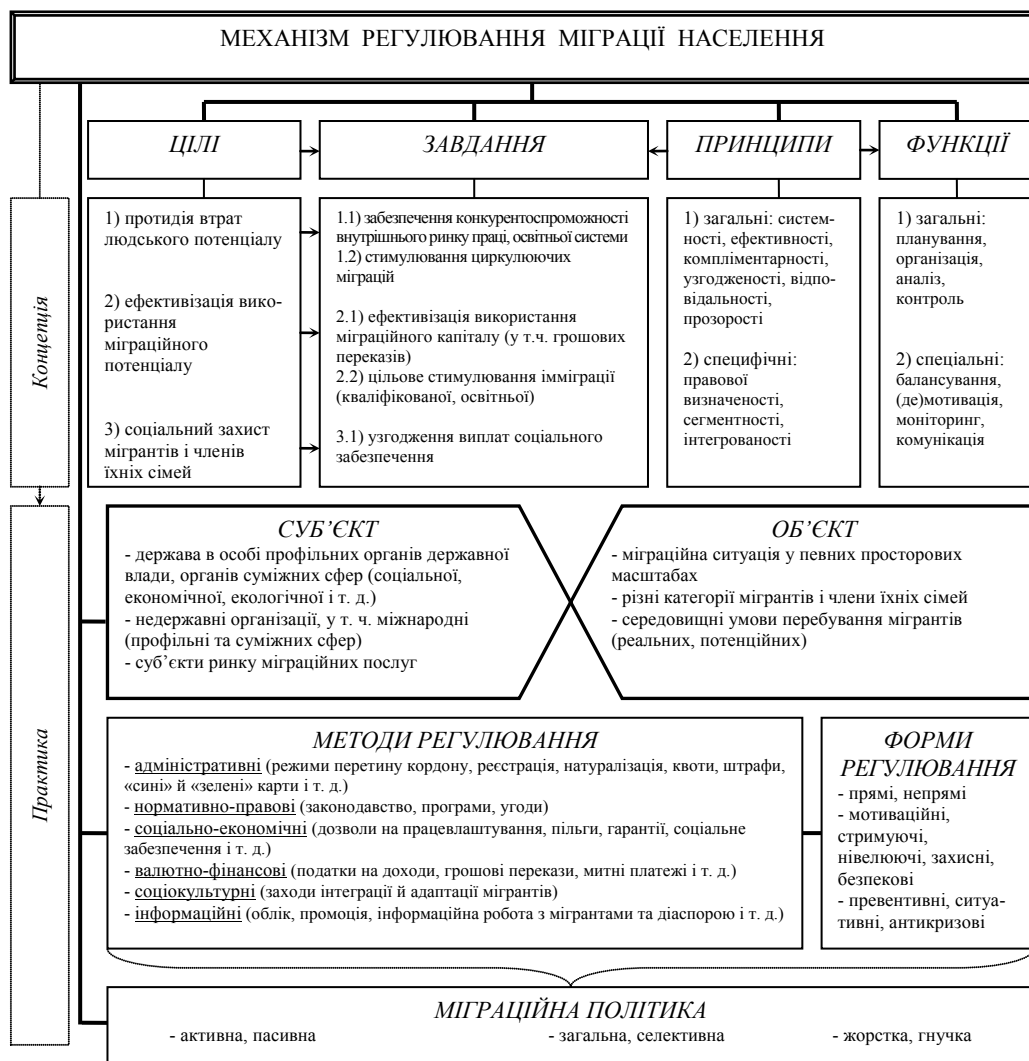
МЕХАНІЗМ РЕГУЛЮВАННЯ МІГРАЦІЇ НАСЕЛЕННЯ

Концепція

Практика

ЦІЛІ

ЗАВДАННЯ

ПРИНЦИПИ

ФУНКЦІЇ

1) протидія втрат людського потенціалу

2) ефективізація використання міграційного потенціалу

3) соціальний захист мігрантів і членів їхніх сімей

1.1) забезпечення конкурентоспроможності внутрішнього ринку праці, освітньої системи
1.2) стимулювання циркулюючих міграцій

2.1) ефективізація використання міграційного капіталу (у т.ч. грошових переказів)
2.2) цільове стимулювання імміграції (кваліфікованої, освітньої)

3.1) узгодження виплат соціального забезпечення

1) загальні: системності, ефективності, компліментарності, узгодженості, відповідальності, прозорості

2) специфічні: правової визначеності, сегментності, інтегрованості

1) загальні: планування, організація, аналіз, контроль

2) спеціальні: балансування, (де)мотивація, моніторинг, комунікація

СУБ'ЄКТ
- держава в особі профільних органів державної влади, органів суміжних сфер (соціальної, економічної, екологічної і т. д.)
- недержавні організації, у т. ч. міжнародні (профільні та суміжних сфер)
- суб'єкти ринку міграційних послуг

ОБ'ЄКТ
- міграційна ситуація у певних просторових масштабах
- різні категорії мігрантів і члени їхніх сімей
- середовищні умови перебування мігрантів (реальних, потенційних)

МЕТОДИ РЕГУЛЮВАННЯ
- адміністративні (режими перетину кордону, реєстрація, натуралізація, квоти, штрафи, «сині» й «зелені» карти і т. д.)
- нормативно-правові (законодавство, програми, угоди)
- соціально-економічні (дозволи на працевлаштування, пільги, гарантії, соціальне забезпечення і т. д.)
- валютно-фінансові (податки на доходи, грошові перекази, митні платежі і т. д.)
- соціокультурні (заходи інтеграції й адаптації мігрантів)
- інформаційні (облік, промоція, інформаційна робота з мігрантами та діаспорою і т. д.)

ФОРМИ РЕГУЛЮВАННЯ
- прямі, непрямі
- мотиваційні, стримуючі, нівелюючі, захисні, безпекові
- превентивні, ситуативні, антикризові

МІГРАЦІЙНА ПОЛІТИКА
- активна, пасивна
- загальна, селективна
- жорстка, гнучка